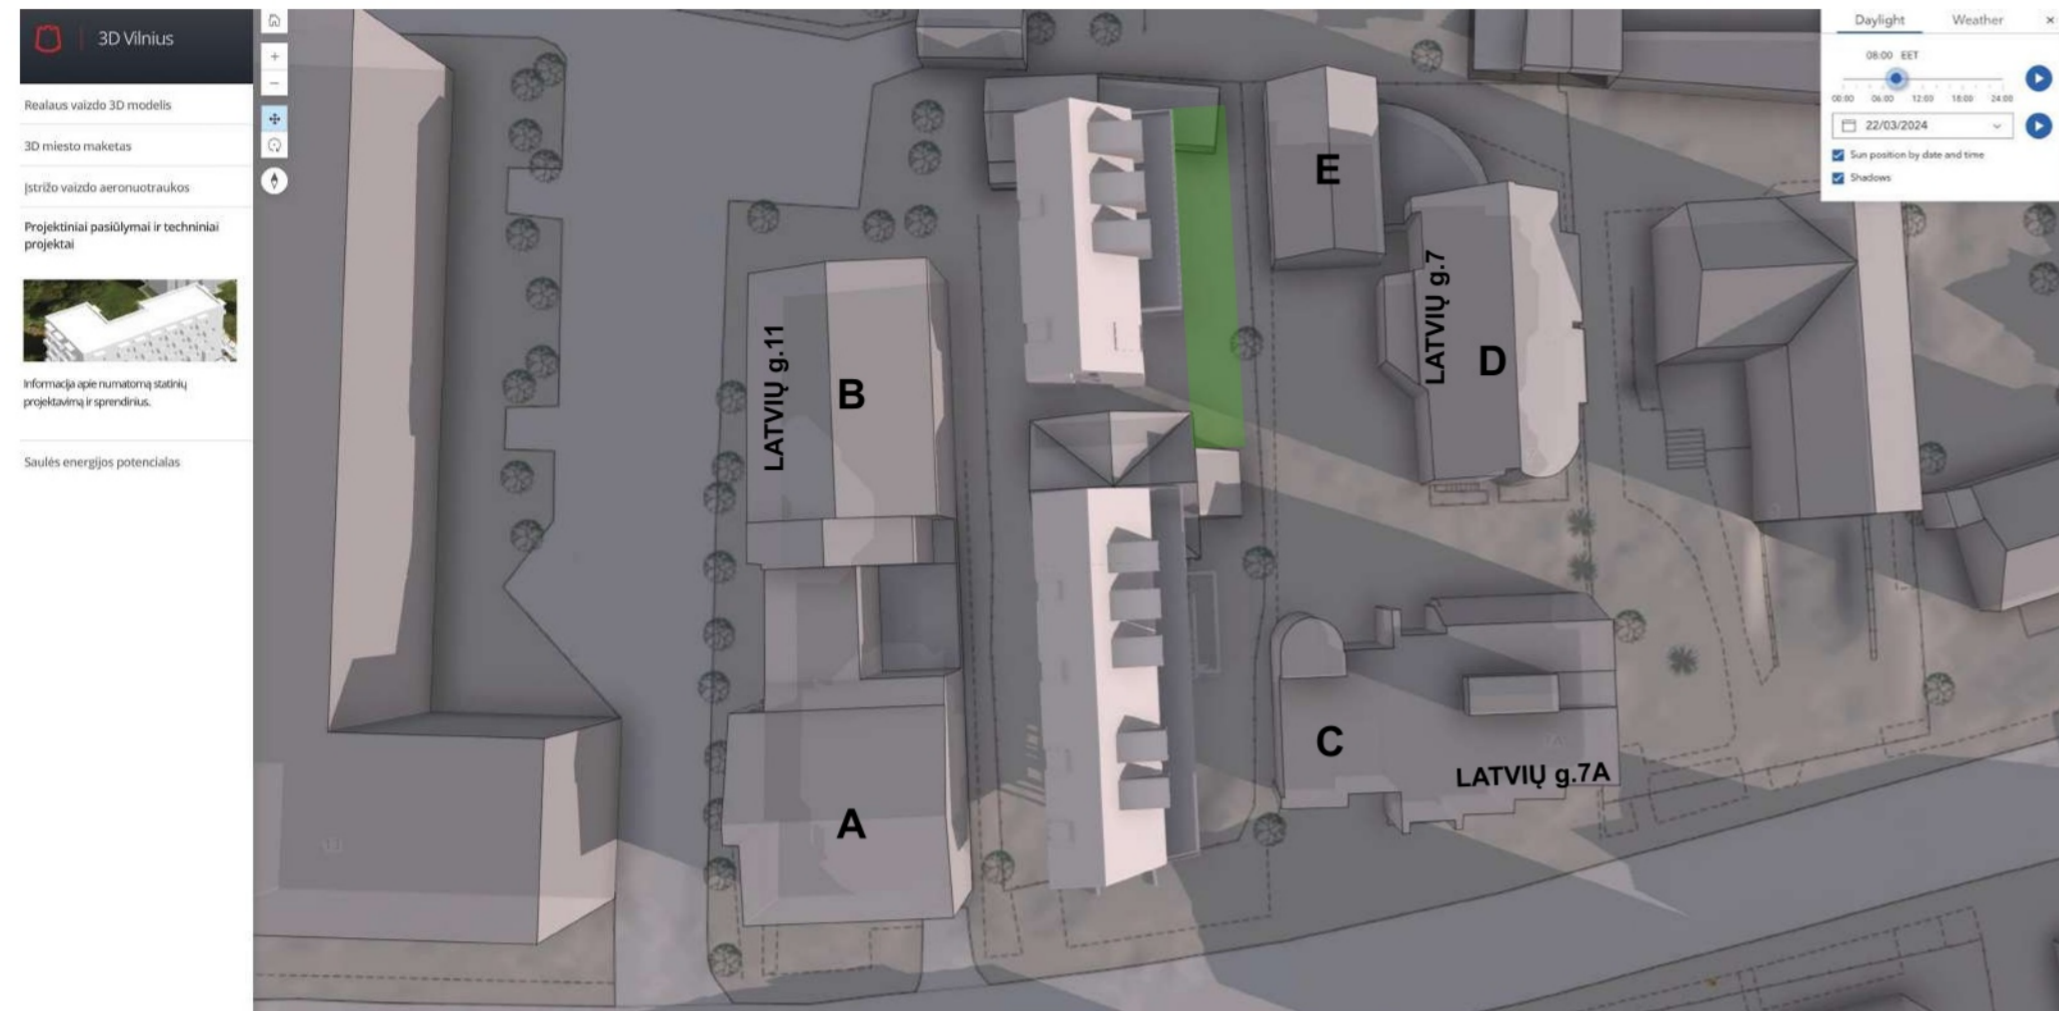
3D Vilnius

Realaus vaizdo 3D modelis

3D miesto maketas

Įstrižo vaizdo aeronuotraukos

Projektiniai pasiūlymai ir techniniai projektai

Informacija apie numatomą statinių projektavimą ir sprendinius.

Saulės energijos potencialas

Daylight Weather ×

08:00 EET

00:00 06:00 12:00 18:00 24:00

22/03/2024

Sun position by date and time

Shadows

E

LATVIŲ g.7

D

LATVIŲ g.11

B

C

LATVIŲ g.7A

A